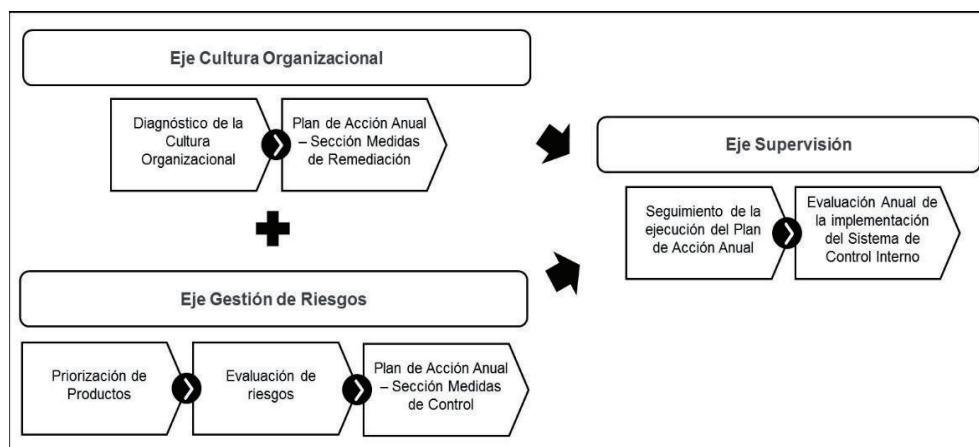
Eje Cultura Organizacional

Diagnóstico de la Cultura Organizacional

Plan de Acción Anual – Sección Medidas de Remediación

Eje Supervisión

Seguimiento de la ejecución del Plan de Acción Anual

Evaluación Anual de la implementación del Sistema de Control Interno

Eje Gestión de Riesgos

Priorización de Productos

Evaluación de riesgos

Plan de Acción Anual – Sección Medidas de Control